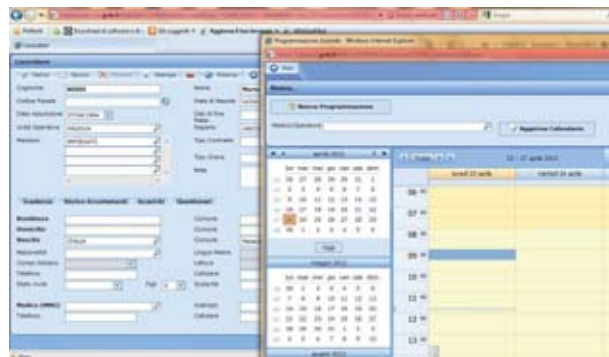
Nuova Programmazione

Aggiorna Calendario

aprile 2012

lun mar mer gio ven sab dom

Oggi

maggio 2012

lun mar mer gio ven sab dom

lunedì 16 aprile

martedì 17 aprile

06

07

08

09

10

11

12

13

Cognome

Codice Fiscale

Data Assunzione

Unità Operativa

Mansioni

Residenza

Domicilio

Nascita

Nazionalità

Telefono

Stato civile

Medico (MMG)

Telefono

Sesso

Data di Nascita

Comune

Lingua Madre

Cellulare

Indirizzo

Cellulare